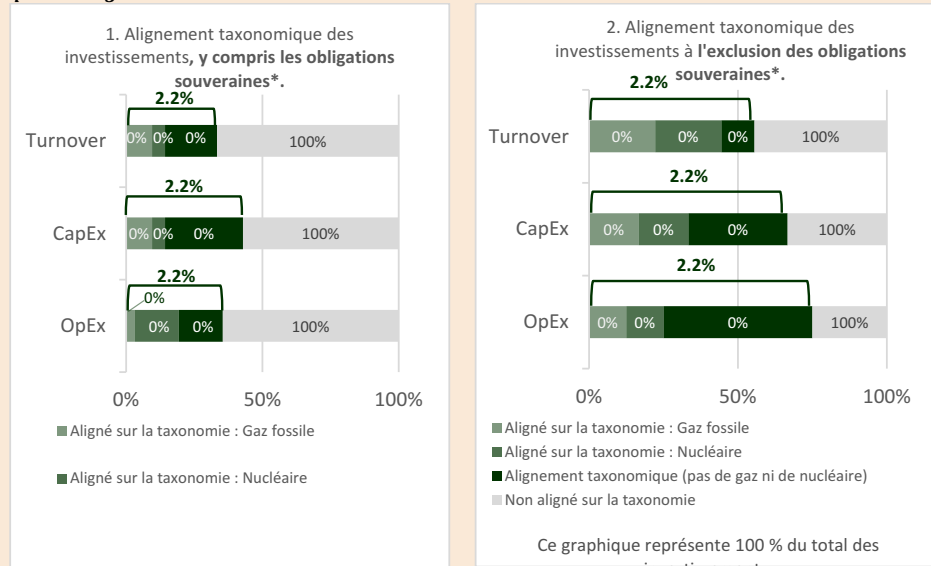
1. Alignement taxonomique des investissements, y compris les obligations souveraines*.

2.2%

Turnover 0% 0% 0% 100%

2.2%

CapEx 0% 0% 0% 100%

2.2%

0%

OpEx 0% 0% 100%

0% 50% 100%

Aligné sur la taxonomie : Gaz fossile

Aligné sur la taxonomie : Nucléaire

2. Alignement taxonomique des investissements à l'exclusion des obligations souveraines*.

2.2%

Turnover 0% 0% 0% 100%

2.2%

CapEx 0% 0% 0% 100%

2.2%

OpEx 0% 0% 0% 100%

0% 50% 100%

Aligné sur la taxonomie : Gaz fossile

Aligné sur la taxonomie : Nucléaire

Alignement taxonomique (pas de gaz ni de nucléaire)

Non aligné sur la taxonomie

Ce graphique représente 100 % du total des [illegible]